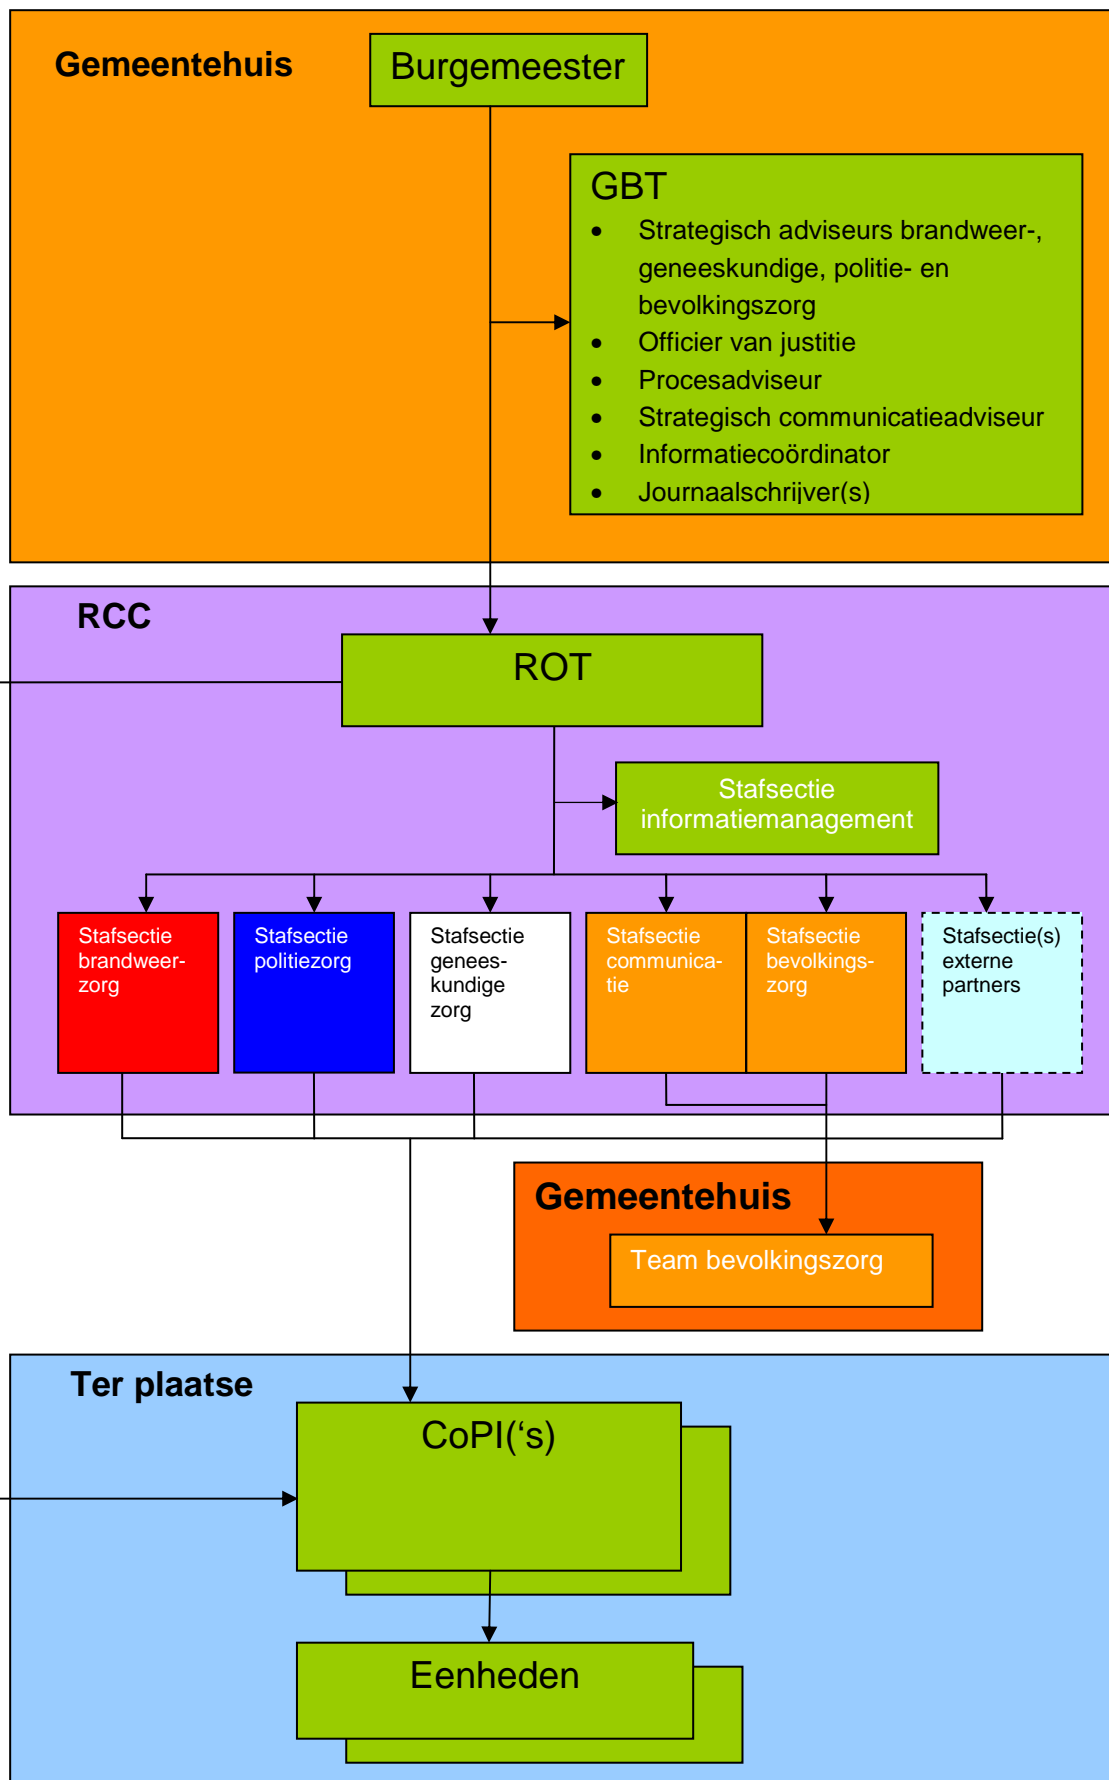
Gemeentehuis

Burgemeester

GBT
- Strategisch adviseurs brandweer-, geneeskundige, politie- en bevolkingszorg
- Officier van justitie
- Procesadviseur
- Strategisch communicatieadviseur
- Informatiecoördinator
- Journaalschrijver(s)

RCC

ROT

Stafsectie informatiemanagement

Stafsectie brandweerzorg

Stafsectie politiezorg

Stafsectie geneeskundige zorg

Stafsectie communicatie

Stafsectie bevolkingszorg

Stafsectie(s) externe partners

Gemeentehuis

Team bevolkingszorg

Ter plaatse

CoPI('s)

Eenheden